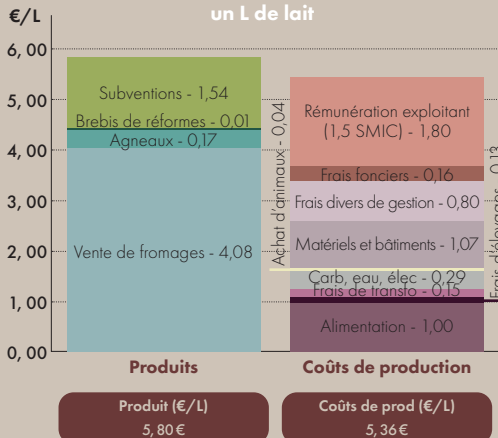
un L de lait

€/L

6, 00
5, 00
4, 00
3, 00
2, 00
1, 00
0, 00

Subventions - 1,54
Brebis de réformes - 0,01
Agneaux - 0,17
Vente de fromages - 4,08

Achat d'animaux - 0,04

Rémunération exploitant (1,5 SMIC) - 1,80
Frais fonciers - 0,16
Frais divers de gestion - 0,80
Matériels et bâtiments - 1,07
Carb, eau, élec - 0,29
Frais de transfo - 0,15
Alimentation - 1,00

Frais d'élevage - 0,13

Produits
Coûts de production

Produit (€/L)
5, 80 €

Coûts de prod (€/L)
5, 36 €